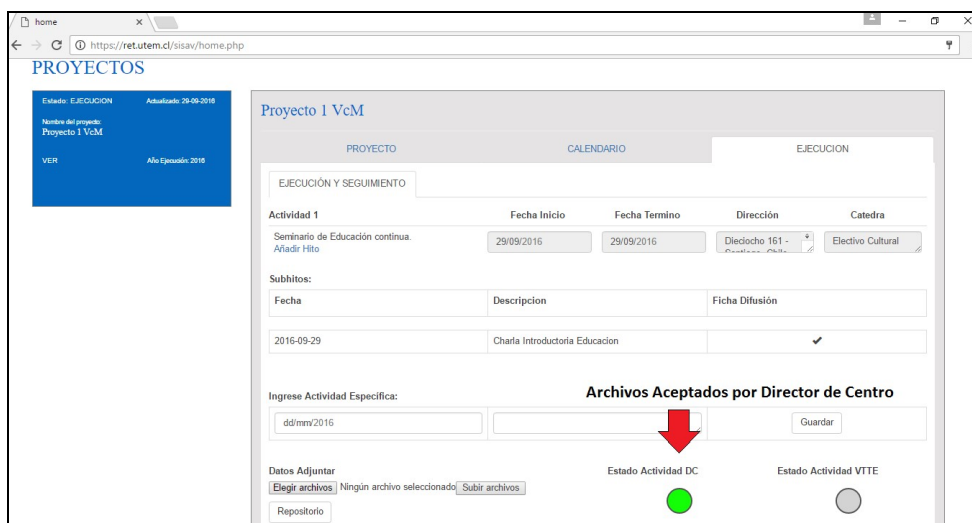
home ×

https://ret.utem.cl/sisav/home.php

PROYECTOS

Estado: EJECUCION Actualizado: 29-09-2016

Nombre del proyecto:
Proyecto 1 VcM

VER Año Ejecución: 2016

Proyecto 1 VcM

PROYECTO | CALENDARIO | EJECUCION

EJECUCIÓN Y SEGUIMIENTO

| Actividad 1 | Fecha Inicio | Fecha Termino | Dirección | Catedra |
|---|---|---|---|---|
| Seminario de Educación continua. Añadir Hito | 29/09/2016 | 29/09/2016 | Dieciocho 161 - Santiago, Chile | Electivo Cultural |

Subhitos:

| Fecha | Descripcion | Ficha Difusión |
|---|---|---|
| 2016-09-29 | Charla Introductoria Educacion | ✔ |

Archivos Aceptados por Director de Centro

Ingrese Actividad Especifica:

dd/mm/2016

Guardar

Datos Adjuntar

Elegir archivos Ningún archivo seleccionado Subir archivos

Repositorio

Estado Actividad DC

Estado Actividad VTTE